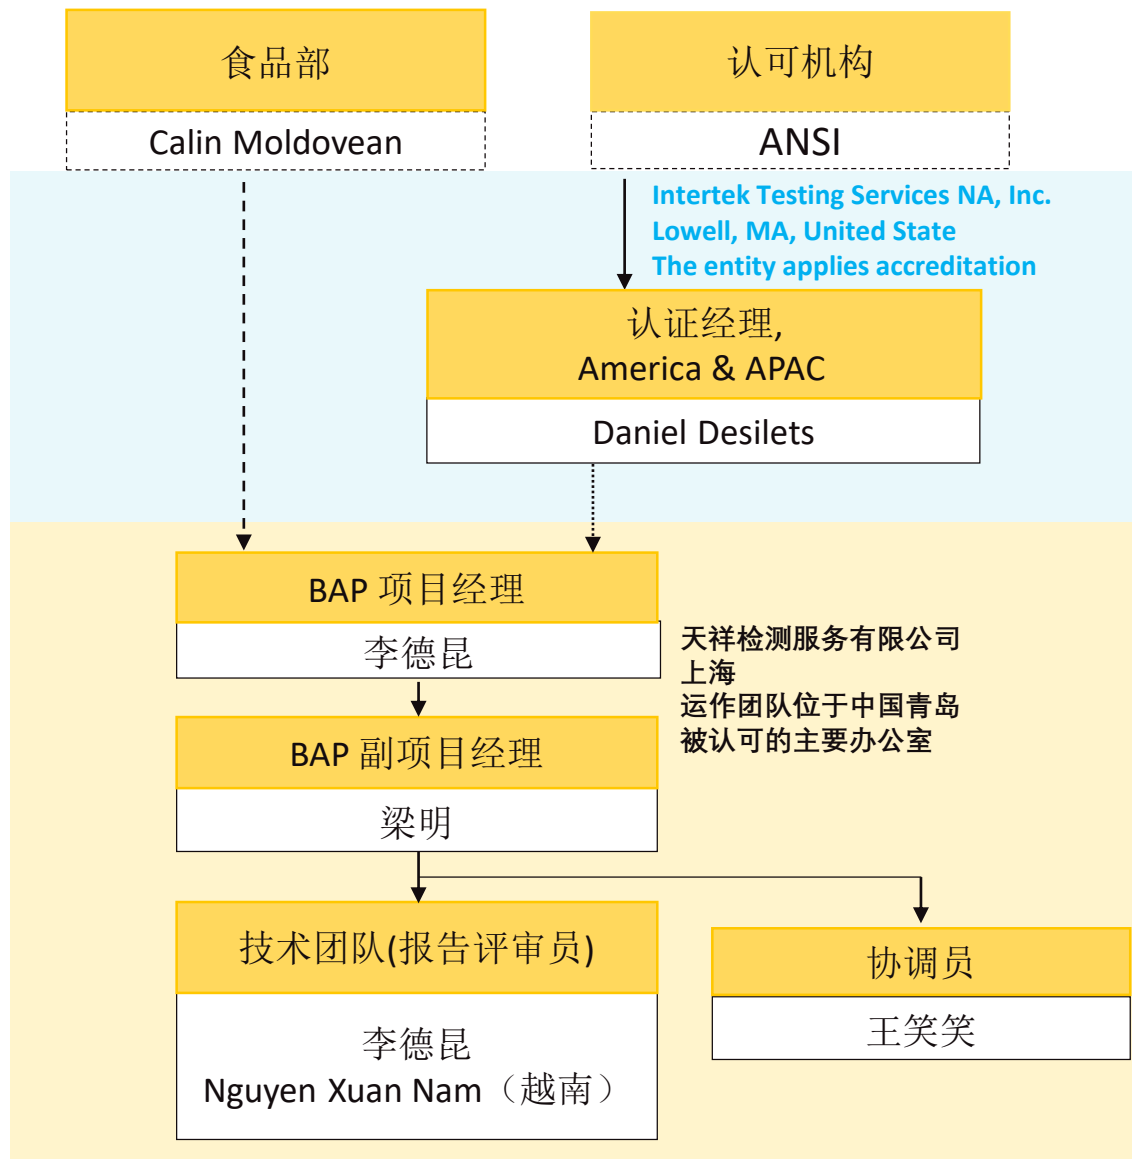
食品部

Calin Moldovean

认可机构

ANSI

Intertek Testing Services NA, Inc.
Lowell, MA, United State
The entity applies accreditation

认证经理,
America & APAC

Daniel Desilets

BAP 项目经理

李德昆

天祥检测服务有限公司
上海
运作团队位于中国青岛
被认可的主要办公室

BAP 副项目经理

梁明

技术团队(报告评审员)

李德昆
Nguyen Xuan Nam（越南）

协调员

王笑笑